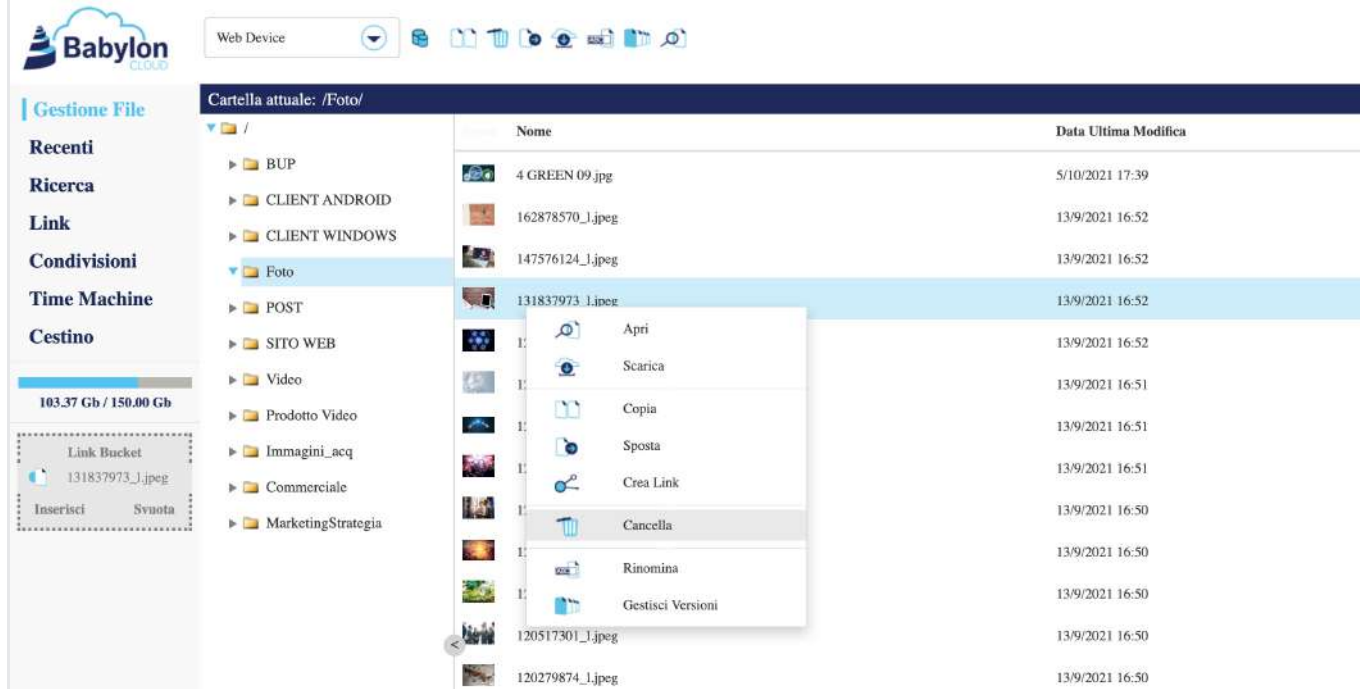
Babylon CLOUD

Web Device

Gestione File
Recenti
Ricerca
Link
Condivisioni
Time Machine
Cestino

103.37 Gb / 150.00 Gb

Link Bucket
131837973_1.jpeg
Inserisci Svuota

Cartella attuale: /Foto/

/
BUP
CLIENT ANDROID
CLIENT WINDOWS
Foto
POST
SITO WEB
Video
Prodotto Video
Immagini_acq
Commerciale
MarketingStrategia

| Nome | Data Ultima Modifica |
|---|---|
| 4 GREEN 09.jpg | 5/10/2021 17:39 |
| 162878570_1.jpeg | 13/9/2021 16:52 |
| 147576124_1.jpeg | 13/9/2021 16:52 |
| 131837973_1.jpeg | 13/9/2021 16:52 |
| 1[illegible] | 13/9/2021 16:52 |
| 1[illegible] | 13/9/2021 16:51 |
| 1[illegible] | 13/9/2021 16:51 |
| 1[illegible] | 13/9/2021 16:51 |
| 1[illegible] | 13/9/2021 16:50 |
| 1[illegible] | 13/9/2021 16:50 |
| 1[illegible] | 13/9/2021 16:50 |
| 120517301_1.jpeg | 13/9/2021 16:50 |
| 120279874_1.jpeg | 13/9/2021 16:50 |

Apri
Scarica
Copia
Sposta
Crea Link
Cancella
Rinomina
Gestisci Versioni